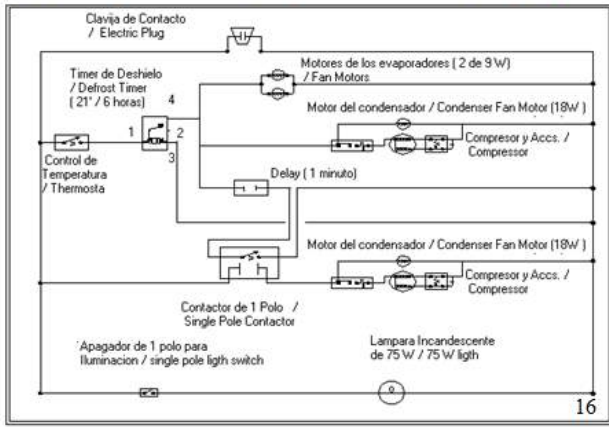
Clavija de Contacto
/ Electric Plug

Timer de Deshielo
/ Defrost Timer
( 21' / 6 horas)

4

1

2

3

Control de
Temperatura
/ Thermosta

Motores de los evaporadores ( 2 de 9 W)
/ Fan Motors

Motor del condensador / Condenser Fan Motor (18W )

Compresor y Accs. /
Compressor

Delay ( 1 minuto)

Motor del condensador / Condenser Fan Motor (18W )

Compresor y Accs. /
Compressor

Contactor de 1 Polo /
Single Pole Contactor

'Apagador de 1 polo para
Iluminacion / single pole ligth switch

Lampara Incandescente
de 75 W / 75 W ligth

16